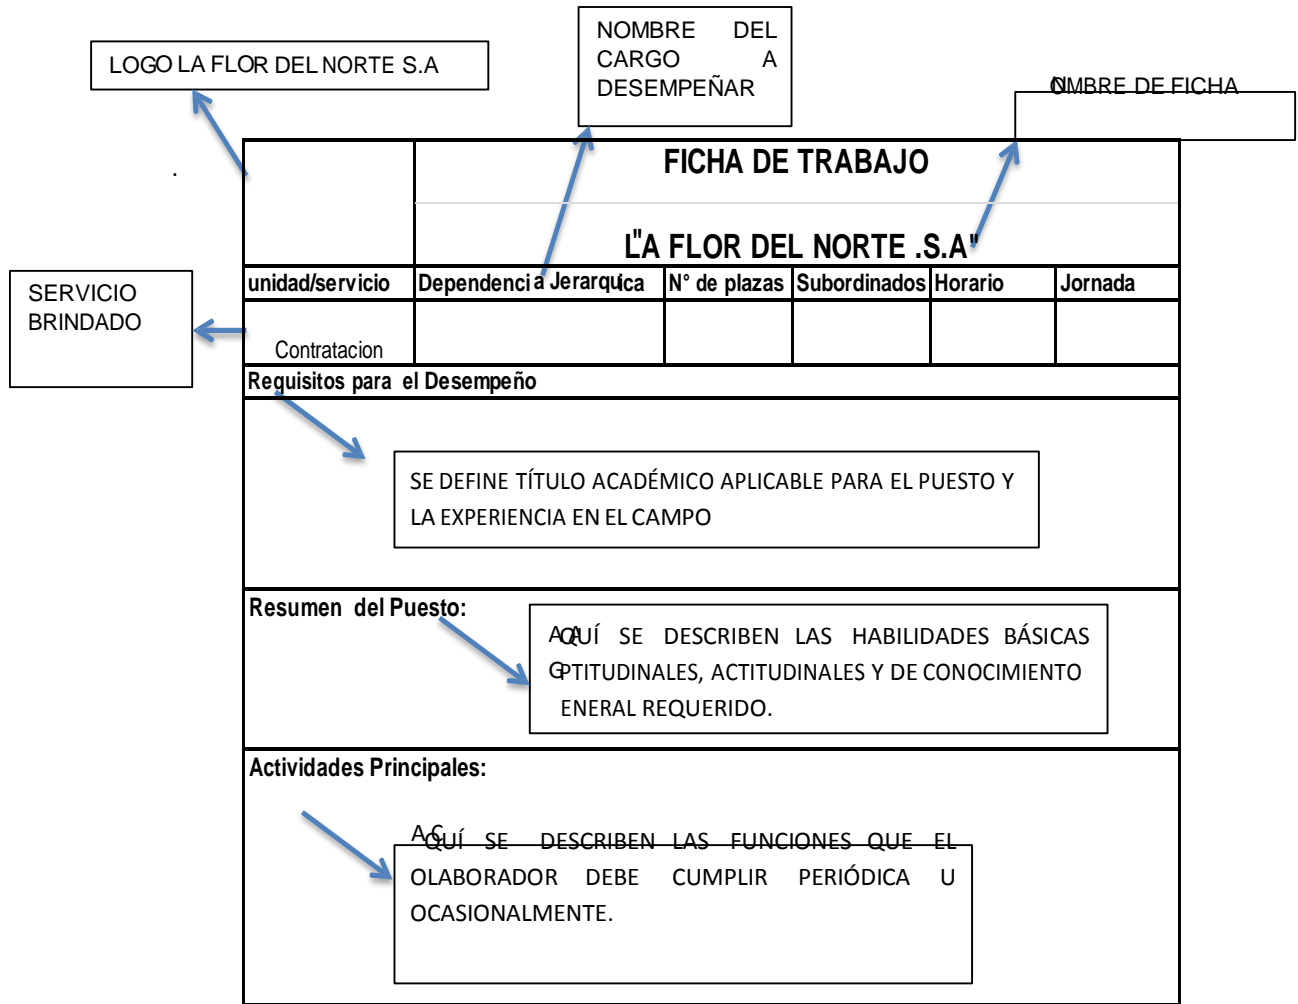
LOGO LA FLOR DEL NORTE S.A

NOMBRE DEL CARGO A DESEMPEÑAR

NOMBRE DE FICHA

.

FICHA DE TRABAJO

"LA FLOR DEL NORTE .S.A"

SERVICIO BRINDADO

| unidad/servicio | Dependencia Jerarquica | N° de plazas | Subordinados | Horario | Jornada |
|---|---|---|---|---|---|
| Contratacion | | | | | |

Requisitos para el Desempeño

SE DEFINE TÍTULO ACADÉMICO APLICABLE PARA EL PUESTO Y LA EXPERIENCIA EN EL CAMPO

Resumen del Puesto:

AQUÍ SE DESCRIBEN LAS HABILIDADES BÁSICAS APTITUDINALES, ACTITUDINALES Y DE CONOCIMIENTO GENERAL REQUERIDO.

Actividades Principales:

AQUÍ SE DESCRIBEN LAS FUNCIONES QUE EL COLABORADOR DEBE CUMPLIR PERIÓDICA U OCASIONALMENTE.